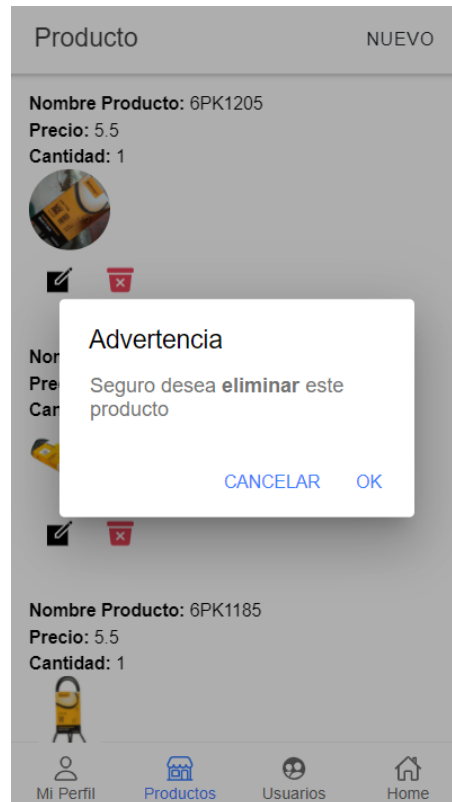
Producto NUEVO

Nombre Producto: 6PK1205
Precio: 5.5
Cantidad: 1

Nor
Prec
Can

Advertencia

Seguro desea eliminar este producto

CANCELAR OK

Nombre Producto: 6PK1185
Precio: 5.5
Cantidad: 1

Mi Perfil Productos Usuarios Home